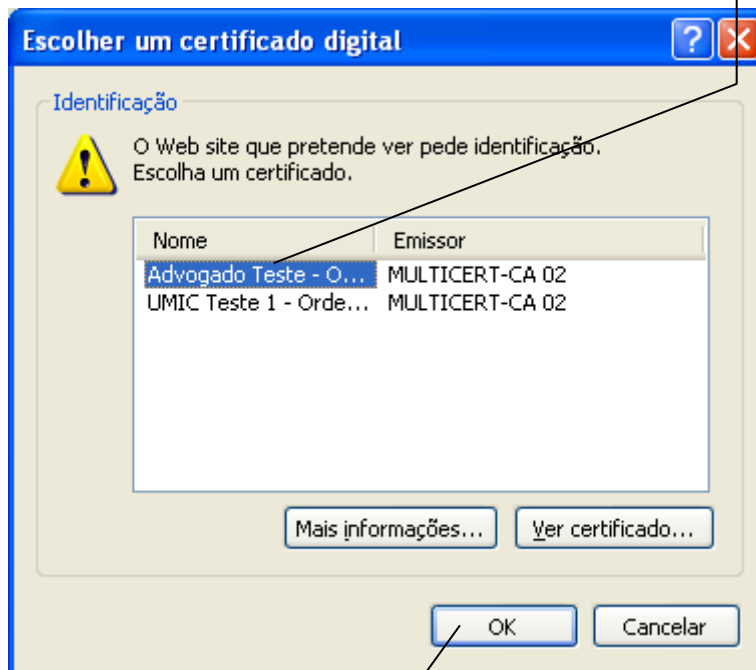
Escolher um certificado digital

?

Identificação

O Web site que pretende ver pede identificação. Escolha um certificado.

| Nome | Emissor |
|---|---|
| Advogado Teste - O... | MULTICERT-CA 02 |
| UMIC Teste 1 - Orde... | MULTICERT-CA 02 |

Mais informações...

Ver certificado...

OK

Cancelar